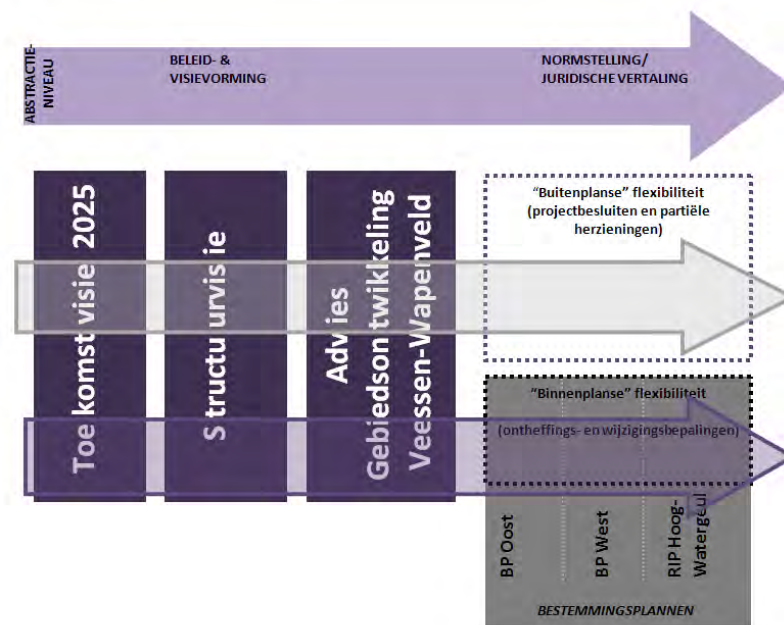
ABSTRACTIE-NIVEAU

BELEID- & VISIEVORMING

NORMSTELLING/ JURIDISCHE VERTALING

Toe komst visie 2025

S tructu urvis ie

Adv ies Gebiedson twikkeling Veessen-Wapenveld

"Buitenplanse" flexibiliteit (projectbesluiten en partiële herzieningen)

"Binnenplanse" flexibiliteit

(ontheffings- en wijzigingsbepalingen)

BP Oost

BP West

RIP Hoog-Watergeul

BESTEMMINGSPLANNEN